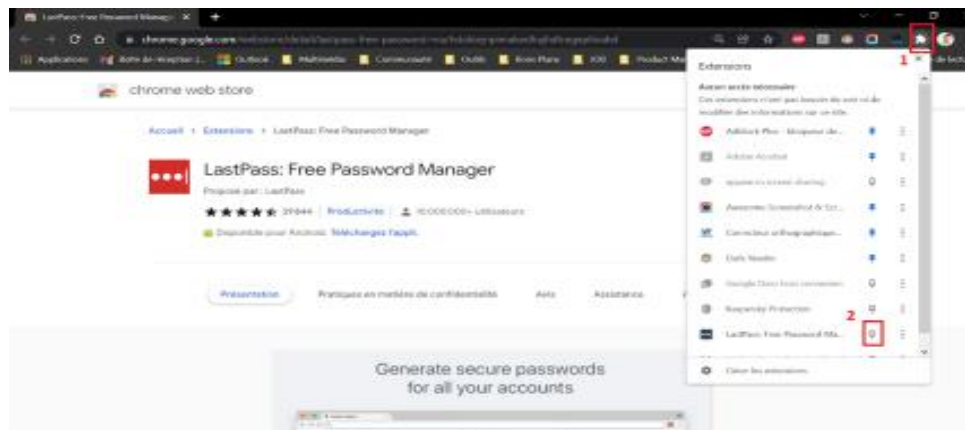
LastPass: Free Password Manag ×

chrome.google.com

Applications

Outlook

Multimédia

Communauté

Outils

Product Ma

chrome web store

Accueil › Extensions › LastPass: Free Password Manager

LastPass: Free Password Manager

Proposé par : LastPass

★★★★★ 29844 | Productivité | 10 000 000+ utilisateurs

Disponible pour Android. Téléchargez l'appli.

Présentation

Pratiques en matière de confidentialité

Avis

Assistance

Generate secure passwords for all your accounts

Extensions

Aucun accès nécessaire

Ces extensions n'ont pas besoin de voir et de modifier des informations sur ce site.

Adblock Plus - bloqueur de...

Adobe Acrobat

Awesome Screenshot & Scr...

Correcteur orthographique...

Dark Reader

Google Docs hors connexion

Kaspersky Protection

LastPass: Free Password Ma...

Gérer les extensions

1

2